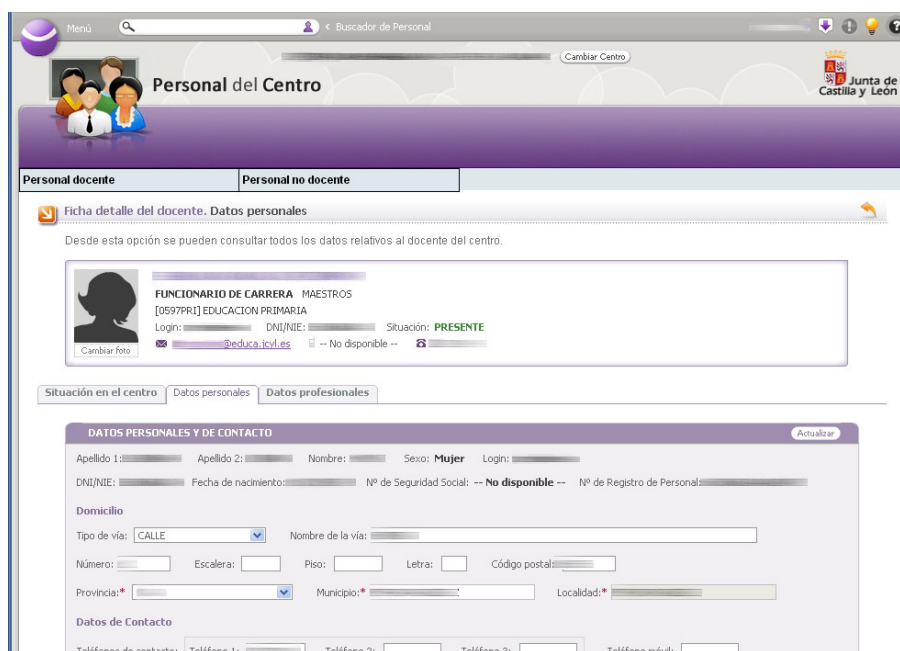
Menú

< Buscador de Personal

Cambiar Centro

Personal del Centro

Junta de Castilla y León

Personal docente | Personal no docente

Ficha detalle del docente. Datos personales

Desde esta opción se pueden consultar todos los datos relativos al docente del centro.

FUNCIONARIO DE CARRERA MAESTROS
[0597PRI] EDUCACION PRIMARIA
Login: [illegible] DNI/NIE: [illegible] Situación: PRESENTE
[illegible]@educa.jcyl.es -- No disponible --

Cambiar foto

Situación en el centro | Datos personales | Datos profesionales

DATOS PERSONALES Y DE CONTACTO

Actualizar

Apellido 1: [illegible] Apellido 2: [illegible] Nombre: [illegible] Sexo: Mujer Login: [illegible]

DNI/NIE: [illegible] Fecha de nacimiento: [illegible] Nº de Seguridad Social: -- No disponible -- Nº de Registro de Personal: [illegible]

Domicilio

Tipo de vía: CALLE Nombre de la vía: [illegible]

Número: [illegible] Escalera: Piso: Letra: Código postal: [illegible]

Provincia:* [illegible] Municipio:* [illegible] Localidad:* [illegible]

Datos de Contacto

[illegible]